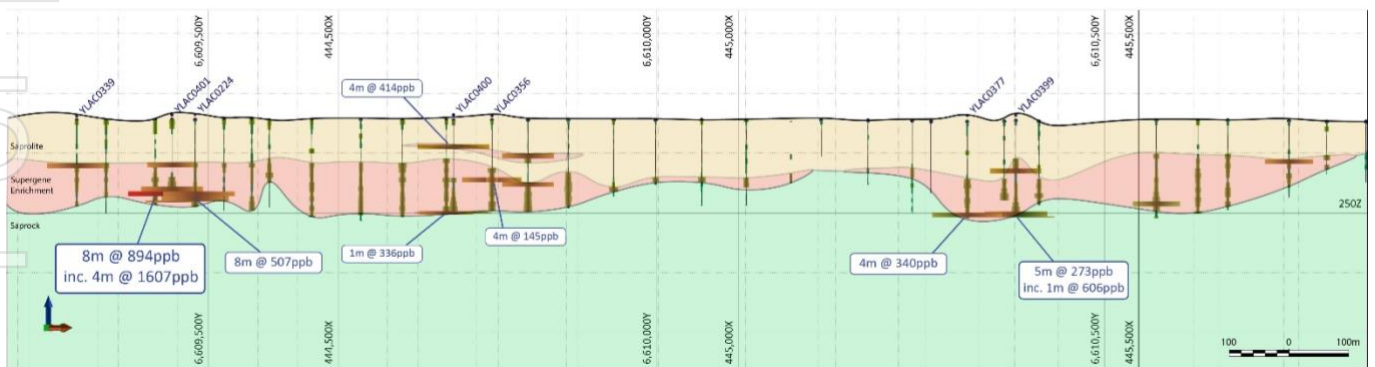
6,609,500Y
444,500X
6,610,000Y
445,000X
6,610,500Y
445,500X

YLAC0339
YLAC0401
YLAC0224
4m @ 414ppb
YLAC0400
YLAC0356
YLAC0377
YLAC0399

Saprolite
Supergene Enrichment
Saprock
250Z

8m @ 894ppb
inc. 4m @ 1607ppb
8m @ 507ppb
1m @ 336ppb
4m @ 145ppb
4m @ 340ppb
5m @ 273ppb
inc. 1m @ 606ppb

6,609,500Y
444,500X
6,610,000Y
445,000X
6,610,500Y
445,500X

100
0
100m